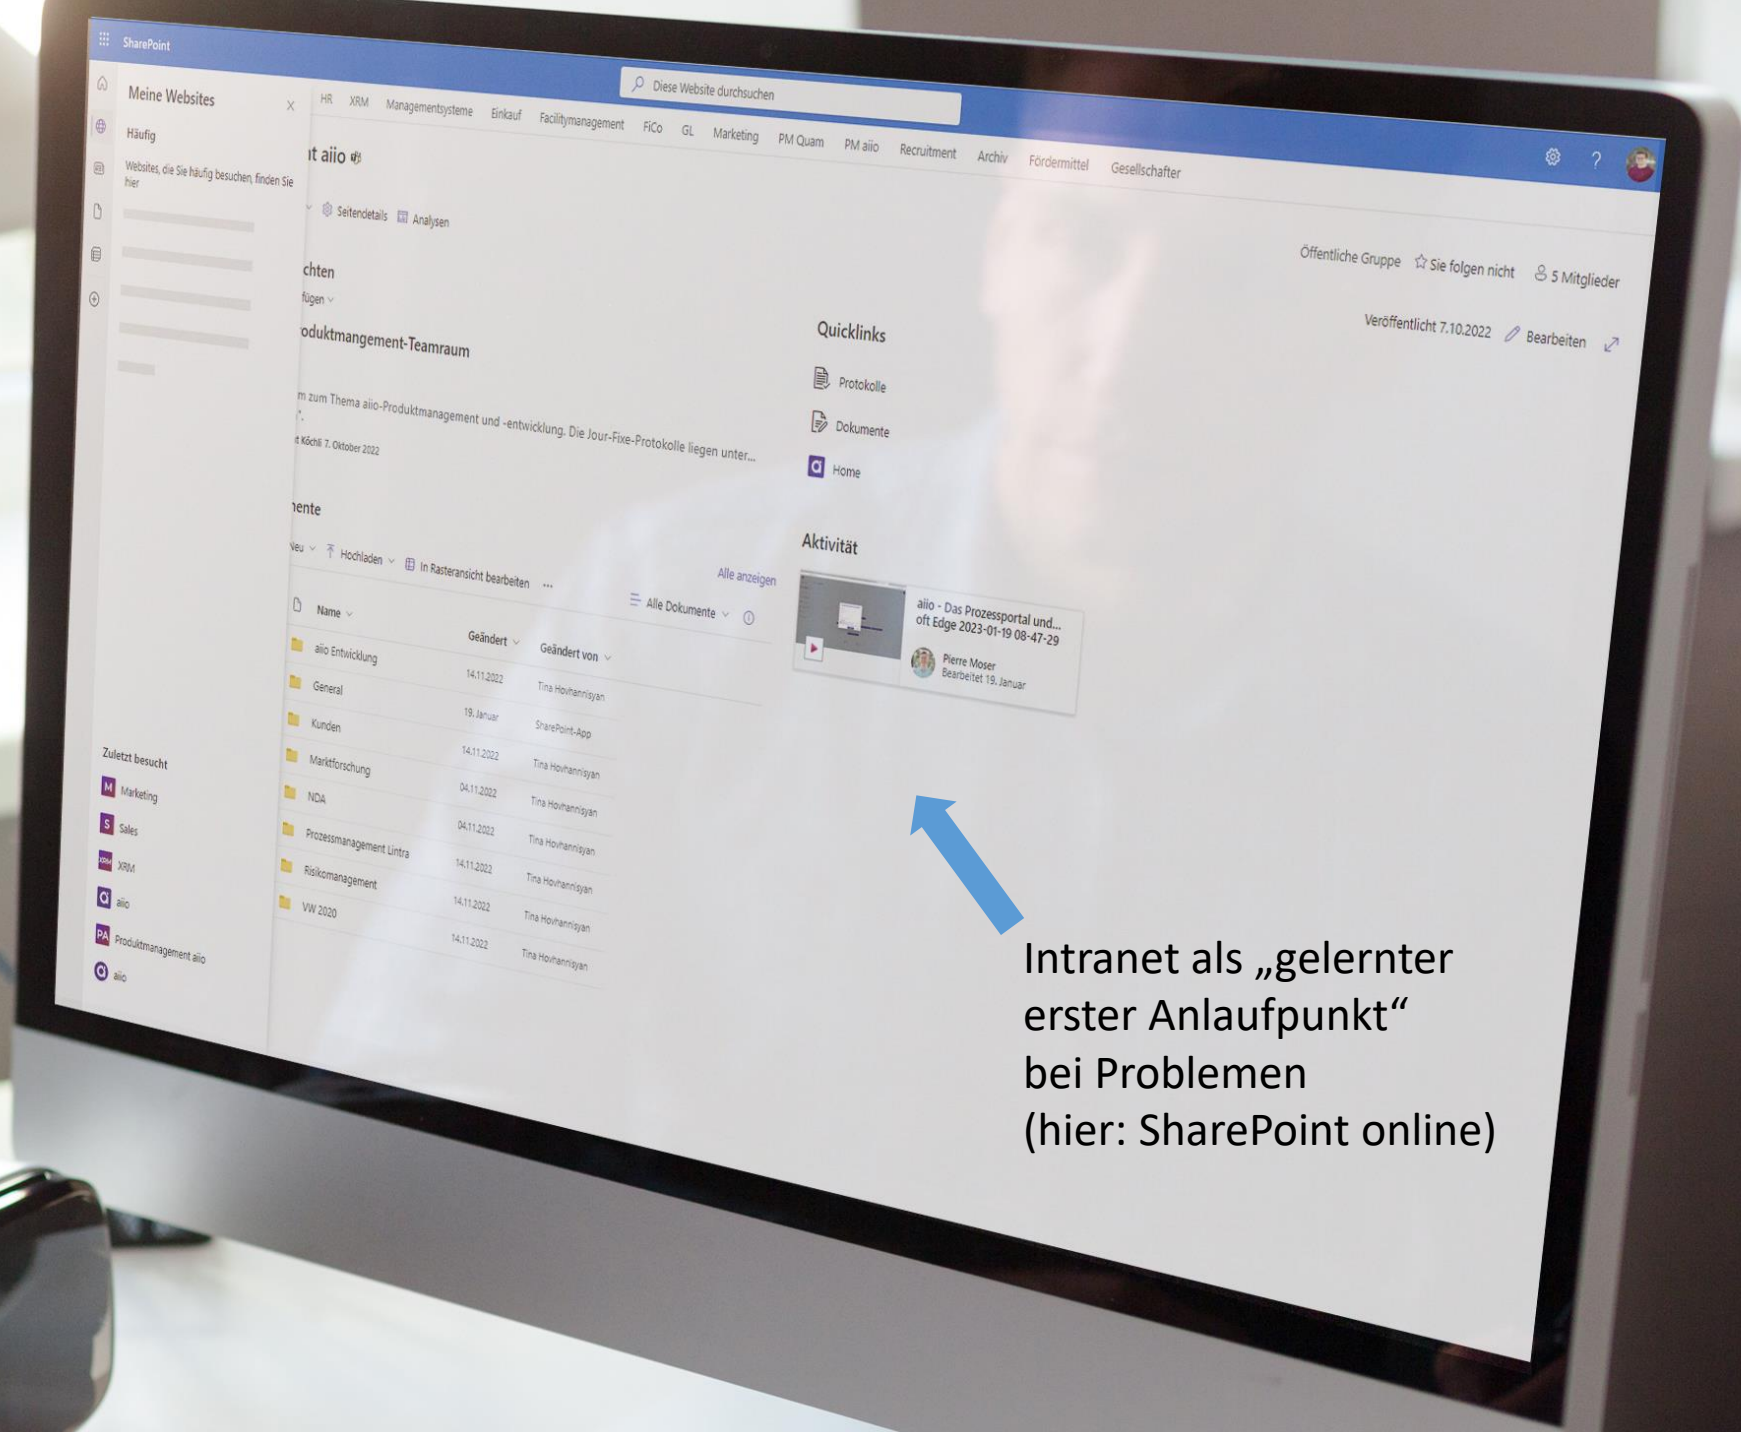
SharePoint

Diese Website durchsuchen

Meine Websites

Häufig

Websites, die Sie häufig besuchen, finden Sie hier

HR XRM Managementsysteme Einkauf Facilitymanagement FiCo GL Marketing PM Quam PM aiio Recruitment Archiv Fördermittel Gesellschafter

t aiio

Seitendetails Analysen

Öffentliche Gruppe Sie folgen nicht 5 Mitglieder

Veröffentlicht 7.10.2022 Bearbeiten

chten

fügen

oduktmangement-Teamraum

m zum Thema aiio-Produktmanagement und -entwicklung. Die Jour-Fixe-Protokolle liegen unter...

t Köchli 7. Oktober 2022

Quicklinks

Protokolle

Dokumente

Home

Aktivität

aiio - Das Prozessportal und... oft Edge 2023-01-19 08-47-29

Pierre Moser
Bearbeitet 19. Januar

nente

Neu Hochladen In Rasteransicht bearbeiten ...

Alle anzeigen

Alle Dokumente

| Name | Geändert | Geändert von |
|---|---|---|
| aiio Entwicklung | 14.11.2022 | Tina Hovhannisyan |
| General | 19. Januar | SharePoint-App |
| Kunden | 14.11.2022 | Tina Hovhannisyan |
| Marktforschung | 04.11.2022 | Tina Hovhannisyan |
| NDA | 04.11.2022 | Tina Hovhannisyan |
| Prozessmanagement Lintra | 14.11.2022 | Tina Hovhannisyan |
| Risikomanagement | 14.11.2022 | Tina Hovhannisyan |
| VW 2020 | 14.11.2022 | Tina Hovhannisyan |

Zuletzt besucht

Marketing

Sales

XRM

aiio

Produktmanagement aiio

aiio

Intranet als „gelernter erster Anlaufpunkt“ bei Problemen (hier: SharePoint online)